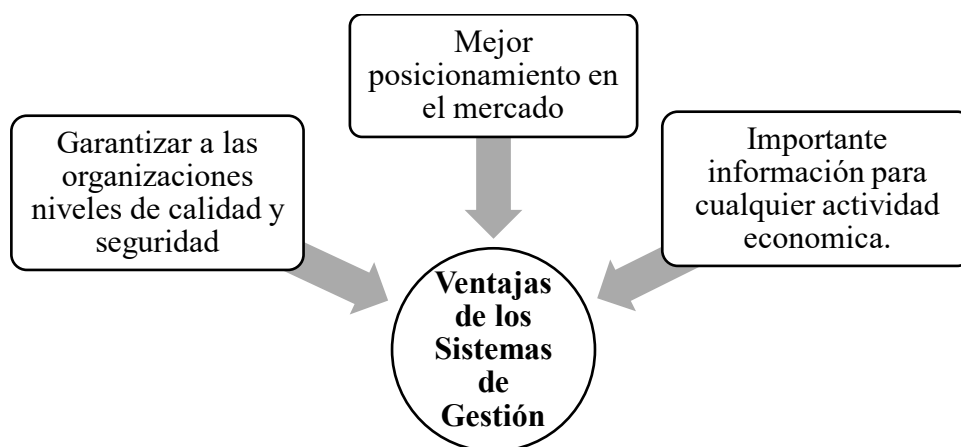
Mejor posicionamiento en el mercado

Garantizar a las organizaciones niveles de calidad y seguridad

Importante información para cualquier actividad economica.

**Ventajas de los Sistemas de Gestión**